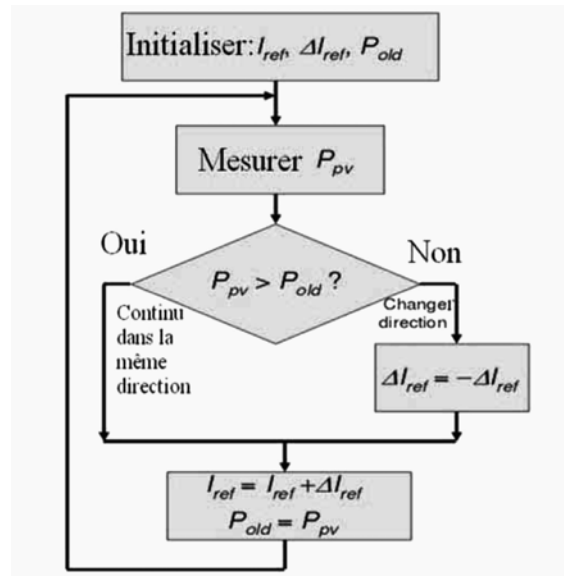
Initialiser: $I_{ref}$, $\Delta I_{ref}$, $P_{old}$

Mesurer $P_{pv}$

Oui

Non

$P_{pv} > P_{old}$ ?

Continu dans la même direction

Changer direction

$\Delta I_{ref} = -\Delta I_{ref}$

$I_{ref} = I_{ref} + \Delta I_{ref}$
$P_{old} = P_{pv}$